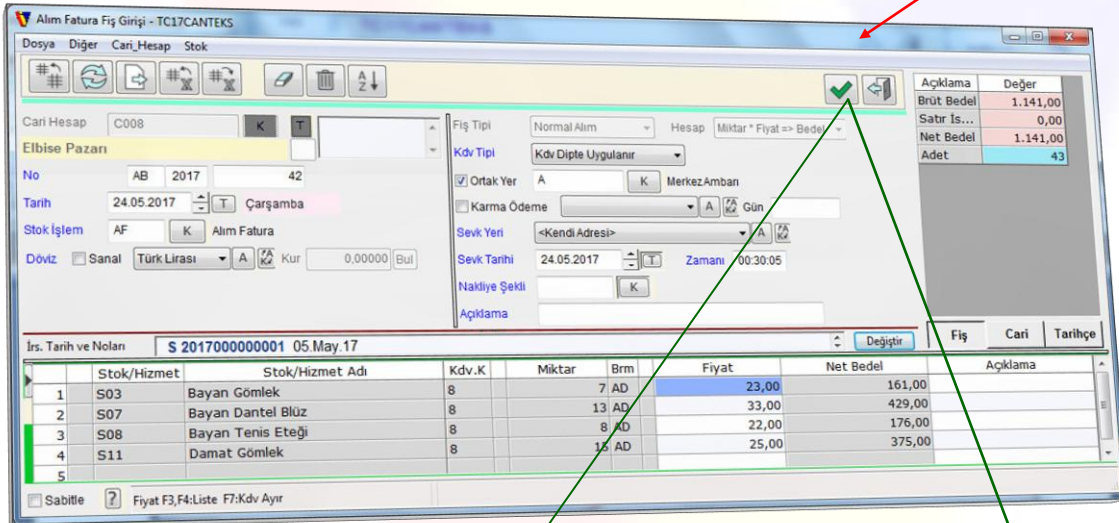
Alım Fatura Fiş Girişi - TC17CANTEKS

Dosya Diğer Cari_Hesap Stok

| Açıklama | Değer |
|---|---|
| Brüt Bedel | 1.141,00 |
| Satır İs... | 0,00 |
| Net Bedel | 1.141,00 |
| Adet | 43 |

Cari Hesap C008 K T
Elbise Pazarı
No AB 2017 42
Tarih 24.05.2017 T Çarşamba
Stok İşlem AF K Alım Fatura
Döviz Sanal Türk Lirası A Kur 0,00000 Bul

Fiş Tipi Normal Alım Hesap Miktar * Fiyat => Bedel
Kdv Tipi Kdv Dipte Uygulanır
Ortak Yer A K Merkez Ambarı
Karma Ödeme A Gün
Sevk Yeri <Kendi Adresi> A
Sevk Tarihi 24.05.2017 T Zamanı 00:30:05
Nakliye Şekli K
Açıklama

İrs. Tarih ve Noları S 2017000000001 05.May.17 Değiştir

Fiş Cari Tarihçe

| | Stok/Hizmet | Stok/Hizmet Adı | Kdv.K | Miktar | Brm | Fiyat | Net Bedel | Açıklama |
|---|---|---|---|---|---|---|---|---|
| 1 | S03 | Bayan Gömlek | 8 | 7 | AD | 23,00 | 161,00 | |
| 2 | S07 | Bayan Dantel Blüz | 8 | 13 | AD | 33,00 | 429,00 | |
| 3 | S08 | Bayan Tenis Eteği | 8 | 8 | AD | 22,00 | 176,00 | |
| 4 | S11 | Damat Gömlek | 8 | 15 | AD | 25,00 | 375,00 | |
| 5 | | | | | | | | |

Sabitle ? Fiyat F3,F4:Liste F7:Kdv Ayır